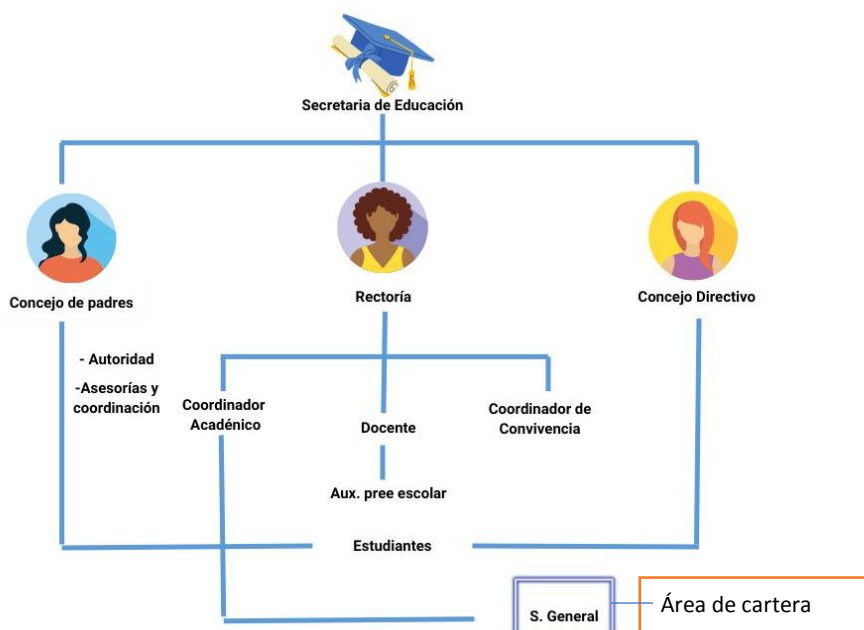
Secretaria de Educación

Concejo de padres

Rectoría

Concejo Directivo

- Autoridad

-Asesorías y coordinación

Coordinador Académico

Docente

Coordinador de Convivencia

Aux. pree escolar

Estudiantes

S. General

Área de cartera